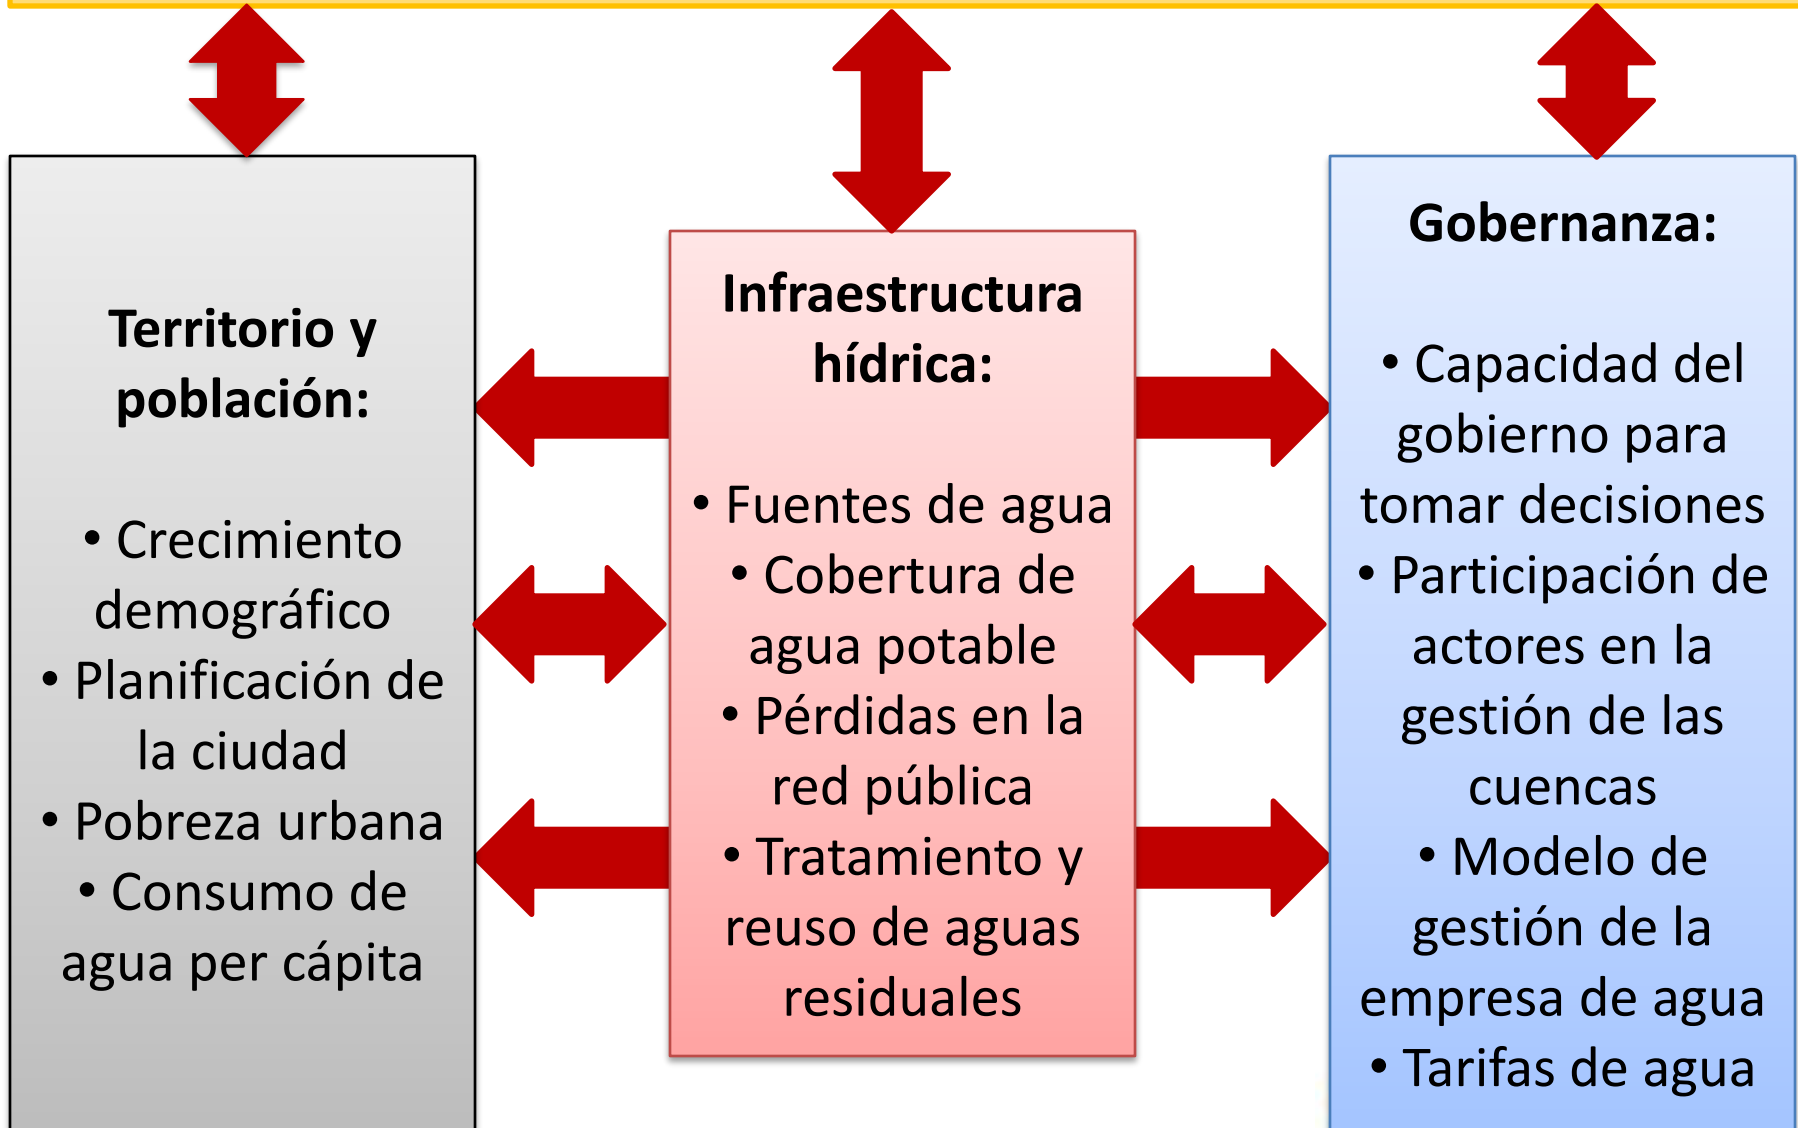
Territorio y población:

• Crecimiento demográfico
• Planificación de la ciudad
• Pobreza urbana
• Consumo de agua per cápita

Infraestructura hídrica:

• Fuentes de agua
• Cobertura de agua potable
• Pérdidas en la red pública
• Tratamiento y reuso de aguas residuales

Gobernanza:

• Capacidad del gobierno para tomar decisiones
• Participación de actores en la gestión de las cuencas
• Modelo de gestión de la empresa de agua
• Tarifas de agua